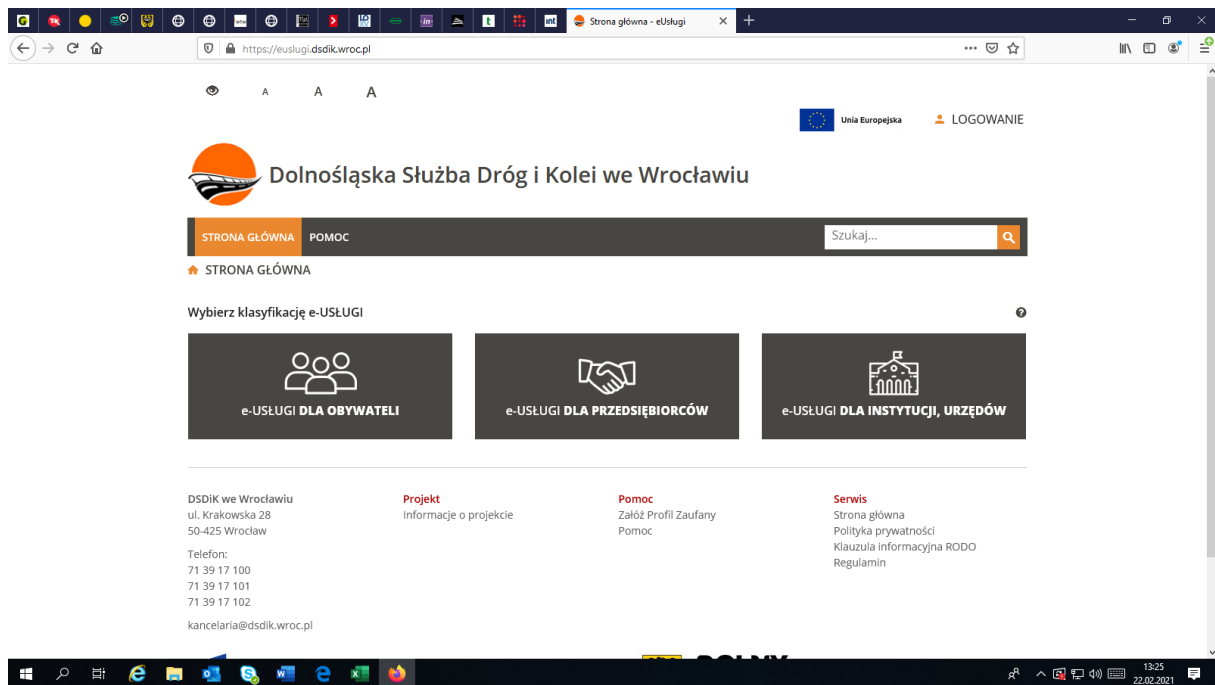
Strona główna - eUsługi

https://euslugi.dsdik.wroc.pl

A A A

Unia Europejska

LOGOWANIE

Dolnośląska Służba Dróg i Kolei we Wrocławiu

STRONA GŁÓWNA POMOC

Szukaj...

STRONA GŁÓWNA

Wybierz klasyfikację e-USŁUGI

e-USŁUGI DLA OBYWATELI

e-USŁUGI DLA PRZEDSIĘBIORCÓW

e-USŁUGI DLA INSTYTUCJI, URZĘDÓW

DSDiK we Wrocławiu
ul. Krakowska 28
50-425 Wrocław

Telefon:
71 39 17 100
71 39 17 101
71 39 17 102

kancelaria@dsdik.wroc.pl

Projekt
Informacje o projekcie

Pomoc
Załóż Profil Zaufany
Pomoc

Serwis
Strona główna
Polityka prywatności
Klauzula informacyjna RODO
Regulamin

13:25
22.02.2021